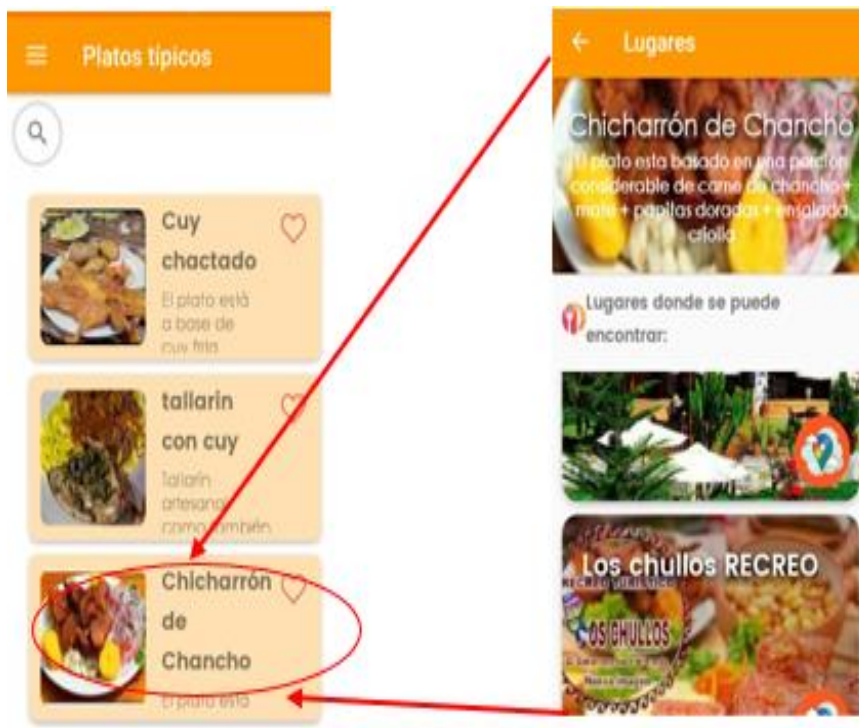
Platos típicos

Cuy chactado
El plato está a base de cuy frito

tallarin con cuy
Tallarín artesanal como también

Chicharrón de Chancho
El plato está

Lugares

Chicharrón de Chancho
El plato esta basado en una porcion considerable de carne de chancho + mote + papitas doradas + ensalada criolla

Lugares donde se puede encontrar:

Los chullos RECREO
RECREO TURÍSTICO
LOS CHULLOS
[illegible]